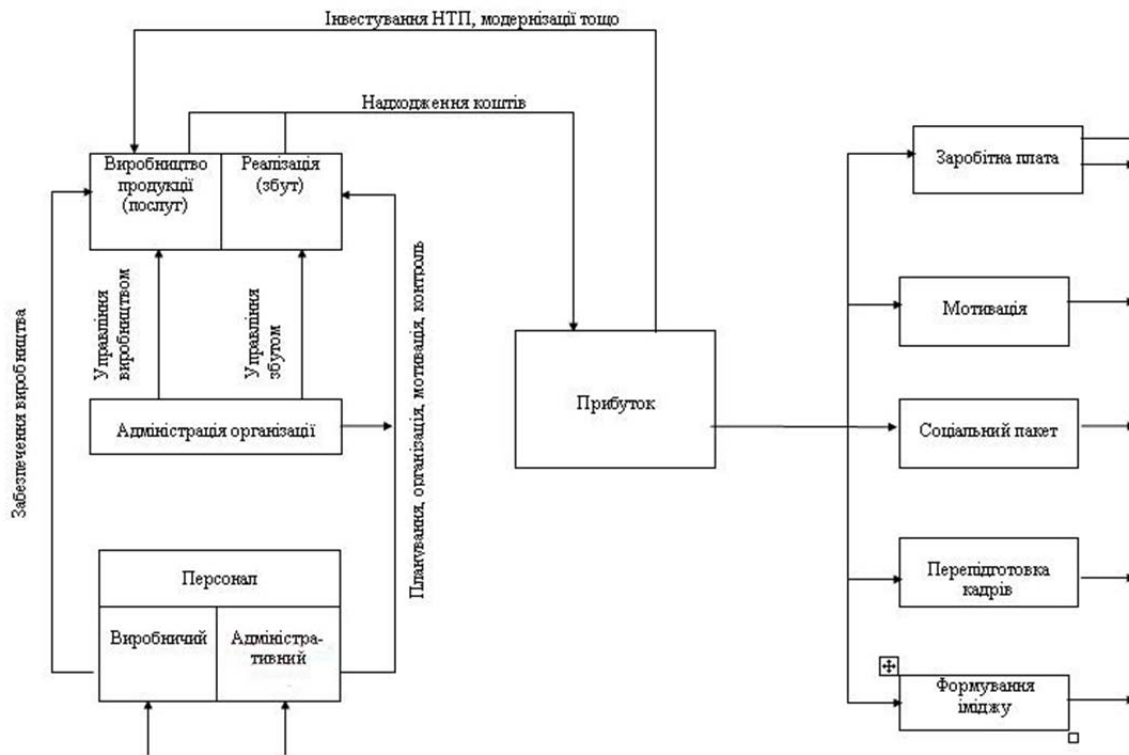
Інвестування НТП, модернізації тощо

Надходження коштів

Виробництво продукції (послуг)

Реалізація (збут)

Забезпечення виробництва

Управління виробництвом

Управління збутом

Планування, організація, мотивація, контроль

Адміністрація організації

Персонал

Виробничий

Адміністративний

Прибуток

Заробітна плата

Мотивація

Соціальний пакет

Перепідготовка кадрів

Формування іміджу